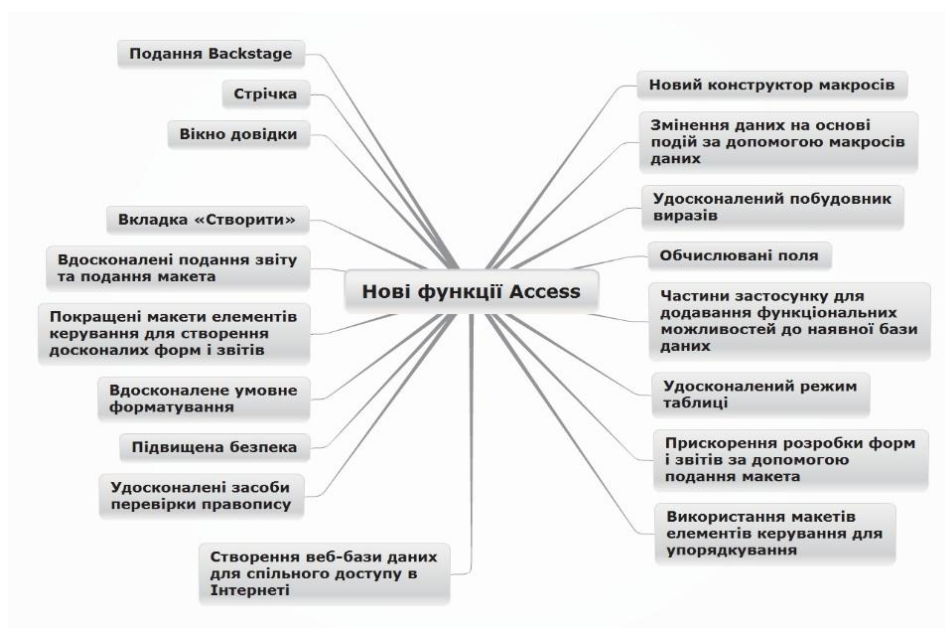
Нові функції Access

Подання Backstage

Стрічка

Вікно довідки

Вкладка «Створити»

Вдосконалені подання звіту та подання макета

Покращені макети елементів керування для створення досконалих форм і звітів

Вдосконалене умовне форматування

Підвищена безпека

Удосконалені засоби перевірки правопису

Створення веб-бази даних для спільного доступу в Інтернеті

Новий конструктор макросів

Змінення даних на основі подій за допомогою макросів даних

Удосконалений побудовник виразів

Обчислювані поля

Частини застосунку для додавання функціональних можливостей до наявної бази даних

Удосконалений режим таблиці

Прискорення розробки форм і звітів за допомогою подання макета

Використання макетів елементів керування для упорядкування